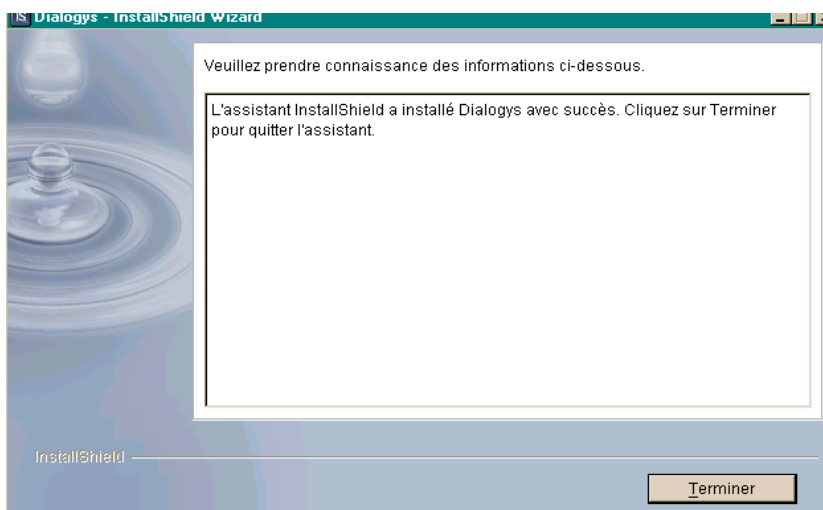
Dialogys - InstallShield Wizard

Veuillez prendre connaissance des informations ci-dessous.

L'assistant InstallShield a installé Dialogys avec succès. Cliquez sur Terminer pour quitter l'assistant.

InstallShield

Terminer